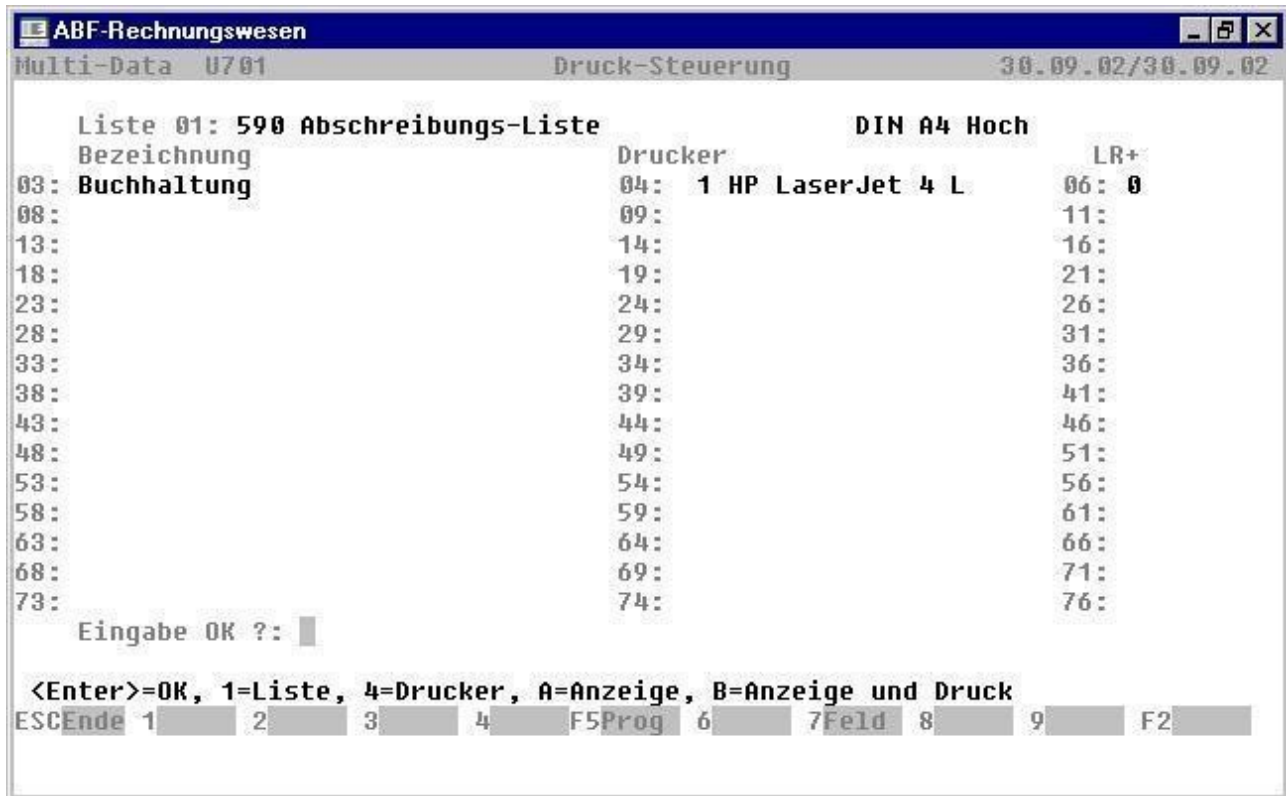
ABF-Rechnungswesen

Multi-Data U701 Druck-Steuerung 30.09.02/30.09.02

Liste 01: 590 Abschreibungs-Liste DIN A4 Hoch

| Bezeichnung | Drucker | LR+ |
|---|---|---|
| 03: Buchhaltung | 04: 1 HP LaserJet 4 L | 06: 0 |
| 08: | 09: | 11: |
| 13: | 14: | 16: |
| 18: | 19: | 21: |
| 23: | 24: | 26: |
| 28: | 29: | 31: |
| 33: | 34: | 36: |
| 38: | 39: | 41: |
| 43: | 44: | 46: |
| 48: | 49: | 51: |
| 53: | 54: | 56: |
| 58: | 59: | 61: |
| 63: | 64: | 66: |
| 68: | 69: | 71: |
| 73: | 74: | 76: |

Eingabe OK ?:

<Enter>=OK, 1=Liste, 4=Drucker, A=Anzeige, B=Anzeige und Druck

ESCEnde 1 2 3 4 F5Prog 6 7Feld 8 9 F2